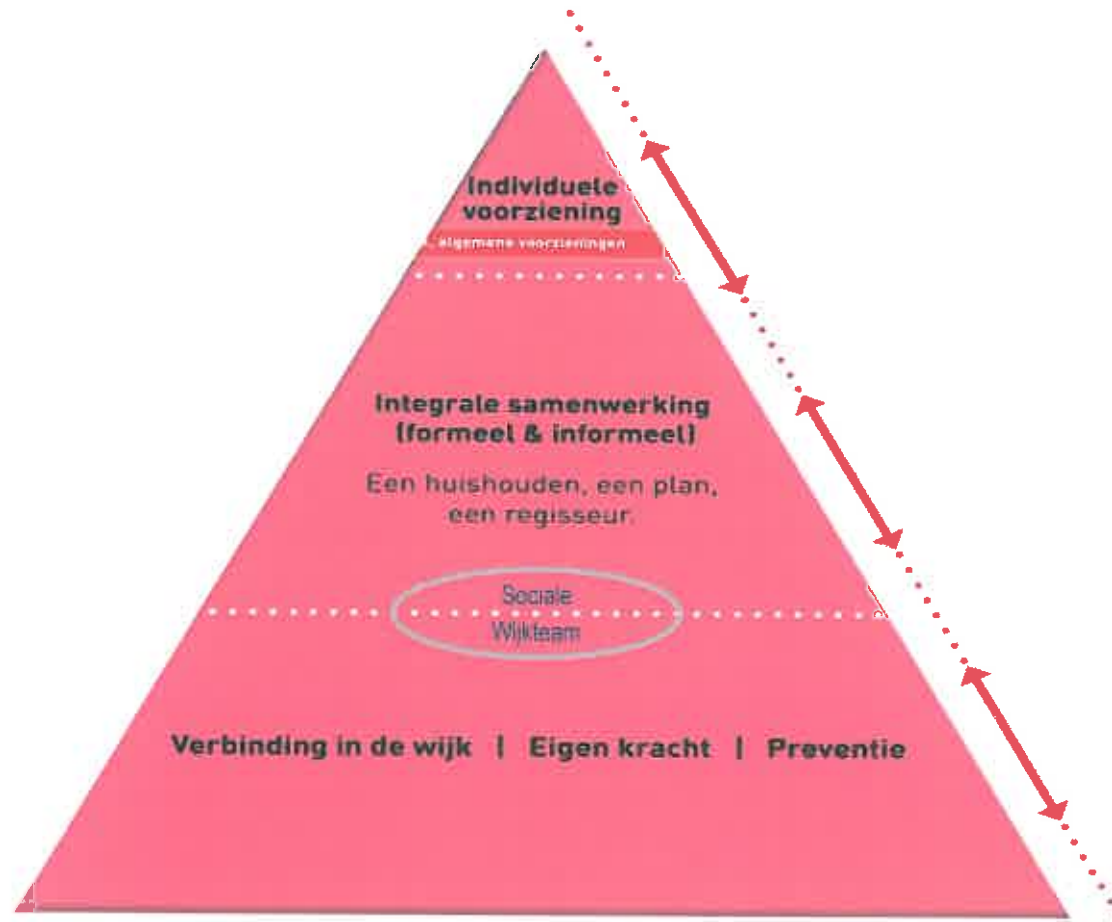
Individuele voorziening

algemene voorzieningen

Integrale samenwerking (formeel & informeel)

Een huishouden, een plan, een regisseur.

Sociale Wijkteam

Verbinding in de wijk | Eigen kracht | Preventie